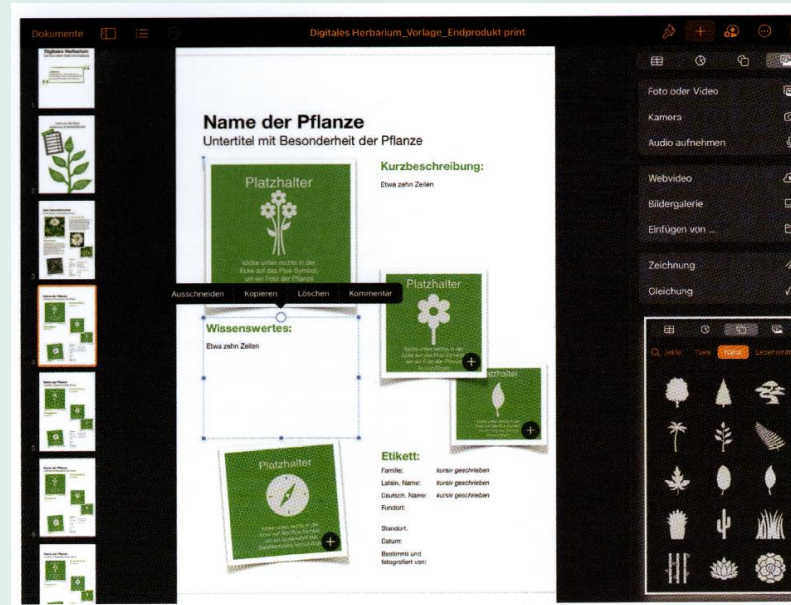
Dokumente

Digitales Herbarium_Vorlage_Endprodukt print

Digitales Herbarium

Name der Pflanze

Untertitel mit Besonderheit der Pflanze

Platzhalter

Klicke unten rechts in der Ecke auf das Plus-Symbol, um ein Foto der Pflanze

Kurzbeschreibung:

Etwa zehn Zeilen

Ausschneiden | Kopieren | Löschen | Kommentar

Platzhalter

Wissenswertes:

Etwa zehn Zeilen

Platzhalter

Platzhalter

Etikett:

Familie: kursiv geschrieben

Latein. Name: kursiv geschrieben

Deutsch. Name: kursiv geschrieben

Fundort:

Standort:

Datum:

Bestimmt und fotografiert von:

Foto oder Video

Kamera

Audio aufnehmen

Webvideo

Bildergalerie

Einfügen von ...

Zeichnung

Gleichung

Tiere

Natur

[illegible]